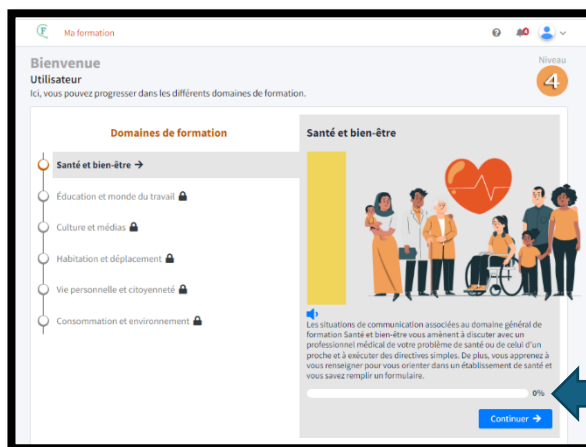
Ma formation

Bienvenue
Utilisateur
Ici, vous pouvez progresser dans les différents domaines de formation.

Niveau
4

Domaines de formation

Santé et bien-être →
Éducation et monde du travail
Culture et médias
Habitation et déplacement
Vie personnelle et citoyenneté
Consommation et environnement

Santé et bien-être

Les situations de communication associées au domaine général de formation Santé et bien-être vous amènent à discuter avec un professionnel médical de votre problème de santé ou de celui d'un proche et à exécuter des directives simples. De plus, vous apprenez à vous renseigner pour vous orienter dans un établissement de santé et vous savez remplir un formulaire.

0%

Continuer →